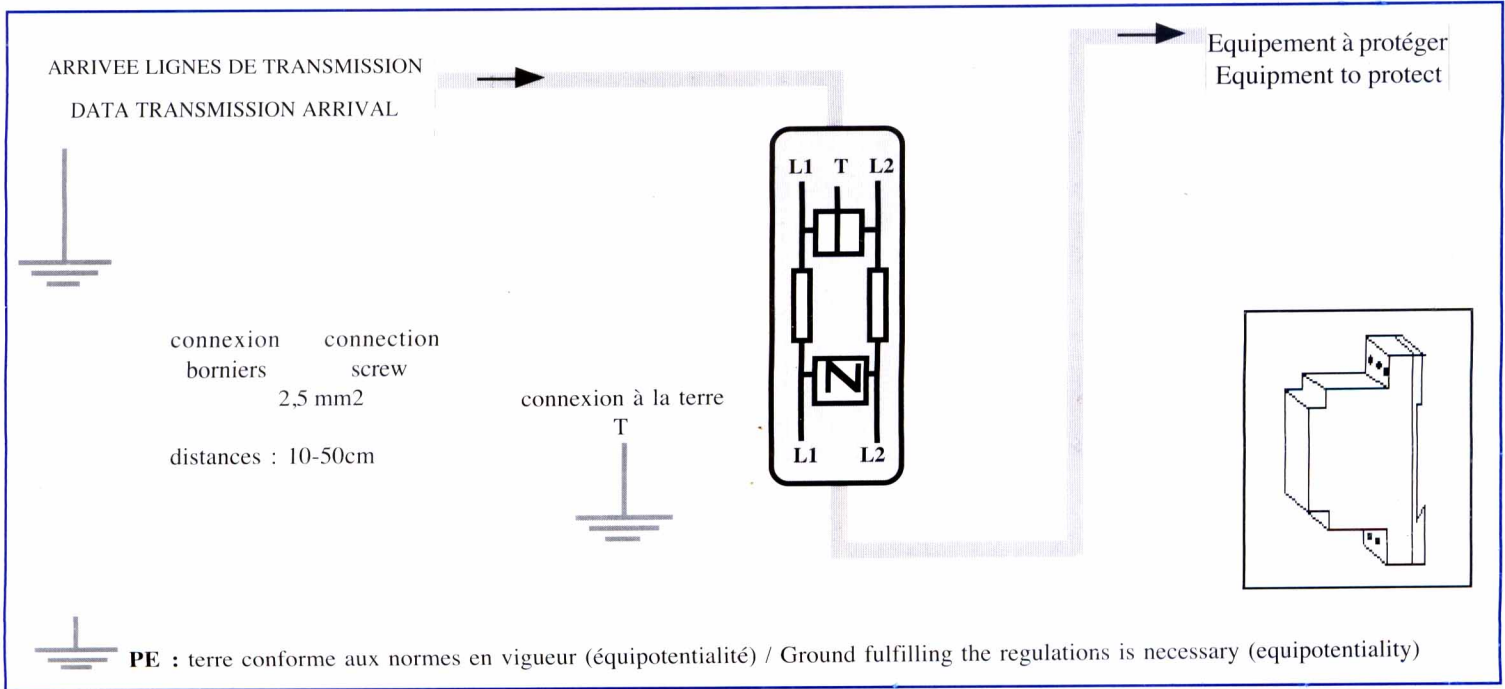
ARRIVEE LIGNES DE TRANSMISSION

DATA TRANSMISSION ARRIVAL

Equipement à protéger
Equipment to protect

L1 T L2

L1 L2

connexion borniers

connection screw

2,5 mm2

distances : 10-50cm

connexion à la terre
T

**PE :** terre conforme aux normes en vigueur (équipotentialité) / Ground fulfilling the regulations is necessary (equipotentiality)